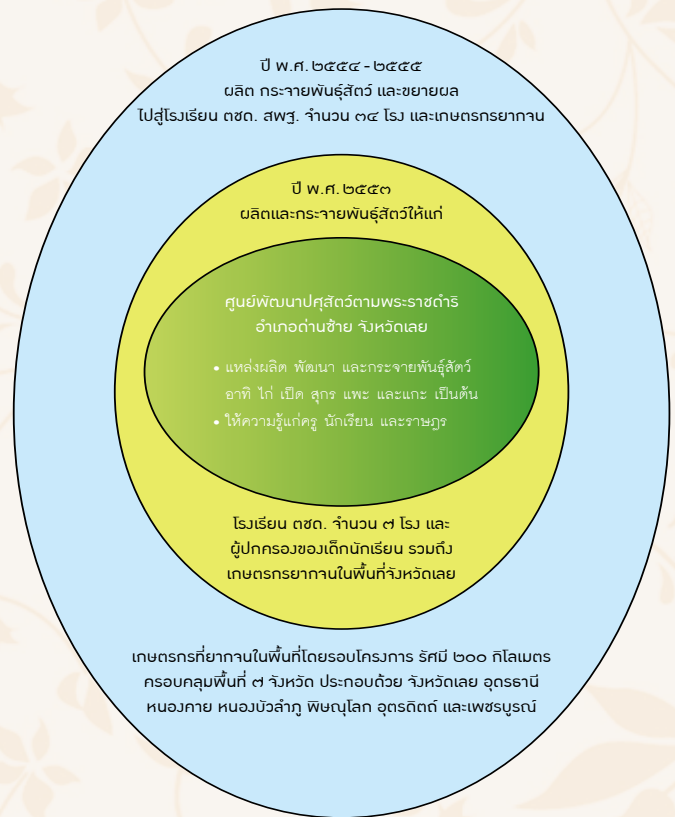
ปี พ.ศ. ๒๕๕๔ - ๒๕๕๕
ผลิต กระจายพันธุ์สัตว์ และขยายผล
ไปสู่โรงเรียน ตชด. สพฐ. จำนวน ๓๔ โรง และเกษตรกรยากจน

ปี พ.ศ. ๒๕๕๓
ผลิตและกระจายพันธุ์สัตว์ให้แก่

ศูนย์พัฒนาปศุสัตว์ตามพระราชดำริ
อำเภอด่านซ้าย จังหวัดเลย

• แหล่งผลิต พัฒนา และกระจายพันธุ์สัตว์ อาทิ ไก่ เป็ด สุกร แพะ และแกะ เป็นต้น
• ให้ความรู้แก่ครู นักเรียน และราษฎร

โรงเรียน ตชด. จำนวน ๗ โรง และ
ผู้ปกครองของเด็กนักเรียน รวมถึง
เกษตรกรยากจนในพื้นที่จังหวัดเลย

เกษตรกรที่ยากจนในพื้นที่โดยรอบโครงการ รัศมี ๒๐๐ กิโลเมตร
ครอบคลุมพื้นที่ ๗ จังหวัด ประกอบด้วย จังหวัดเลย อุดรธานี
หนองคาย หนองบัวลำภู พิษณุโลก อุตรดิตถ์ และเพชรบูรณ์